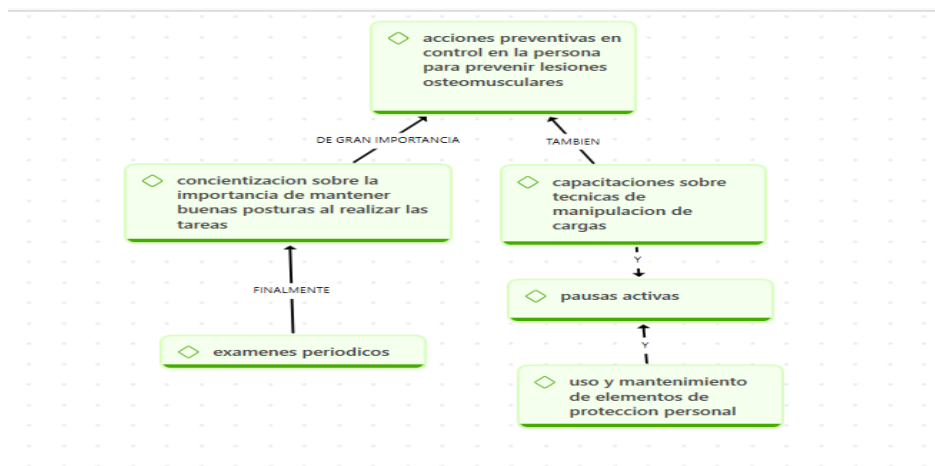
acciones preventivas en control en la persona para prevenir lesiones osteomusculares

DE GRAN IMPORTANCIA

TAMBIEN

concientizacion sobre la importancia de mantener buenas posturas al realizar las tareas

capacitaciones sobre tecnicas de manipulacion de cargas

Y

FINALMENTE

pausas activas

Y

examenes periodicos

uso y mantenimiento de elementos de proteccion personal